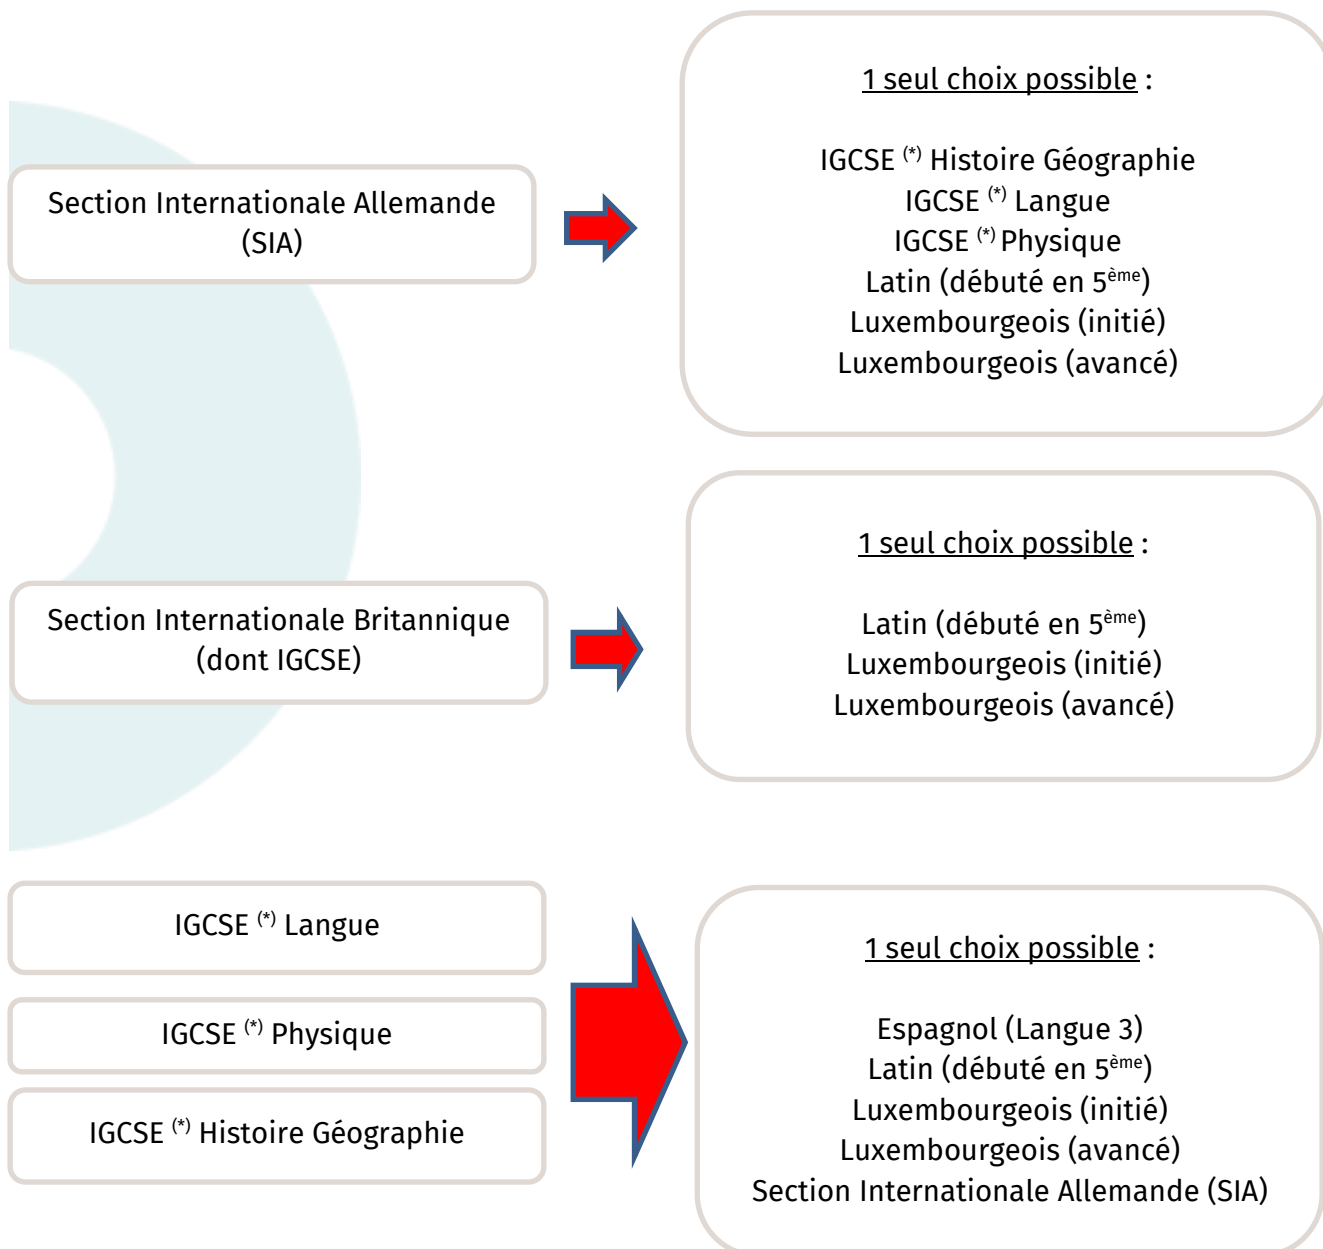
Section Internationale Allemande (SIA)

1 seul choix possible :

IGCSE $^{(*)}$ Histoire Géographie
IGCSE $^{(*)}$ Langue
IGCSE $^{(*)}$ Physique
Latin (débuté en 5$^{ème}$)
Luxembourgeois (initié)
Luxembourgeois (avancé)

Section Internationale Britannique (dont IGCSE)

1 seul choix possible :

Latin (débuté en 5$^{ème}$)
Luxembourgeois (initié)
Luxembourgeois (avancé)

IGCSE $^{(*)}$ Langue

IGCSE $^{(*)}$ Physique

IGCSE $^{(*)}$ Histoire Géographie

1 seul choix possible :

Espagnol (Langue 3)
Latin (débuté en 5$^{ème}$)
Luxembourgeois (initié)
Luxembourgeois (avancé)
Section Internationale Allemande (SIA)